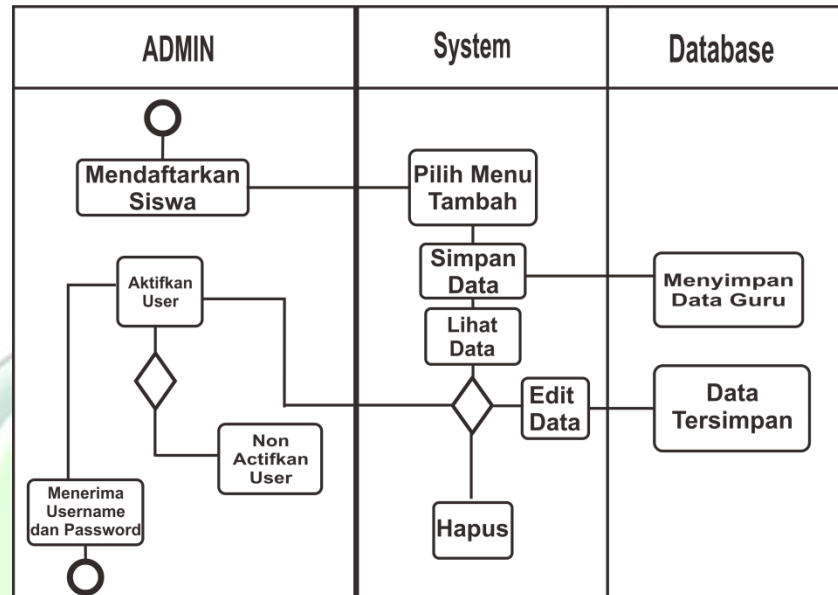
| ADMIN | System | Database |
|---|---|---|

Mendaftarkan Siswa

Pilih Menu Tambah

Simpan Data

Menyimpan Data Guru

Aktifkan User

Lihat Data

Edit Data

Data Tersimpan

Non Actifkan User

Menerima Username dan Password

Hapus